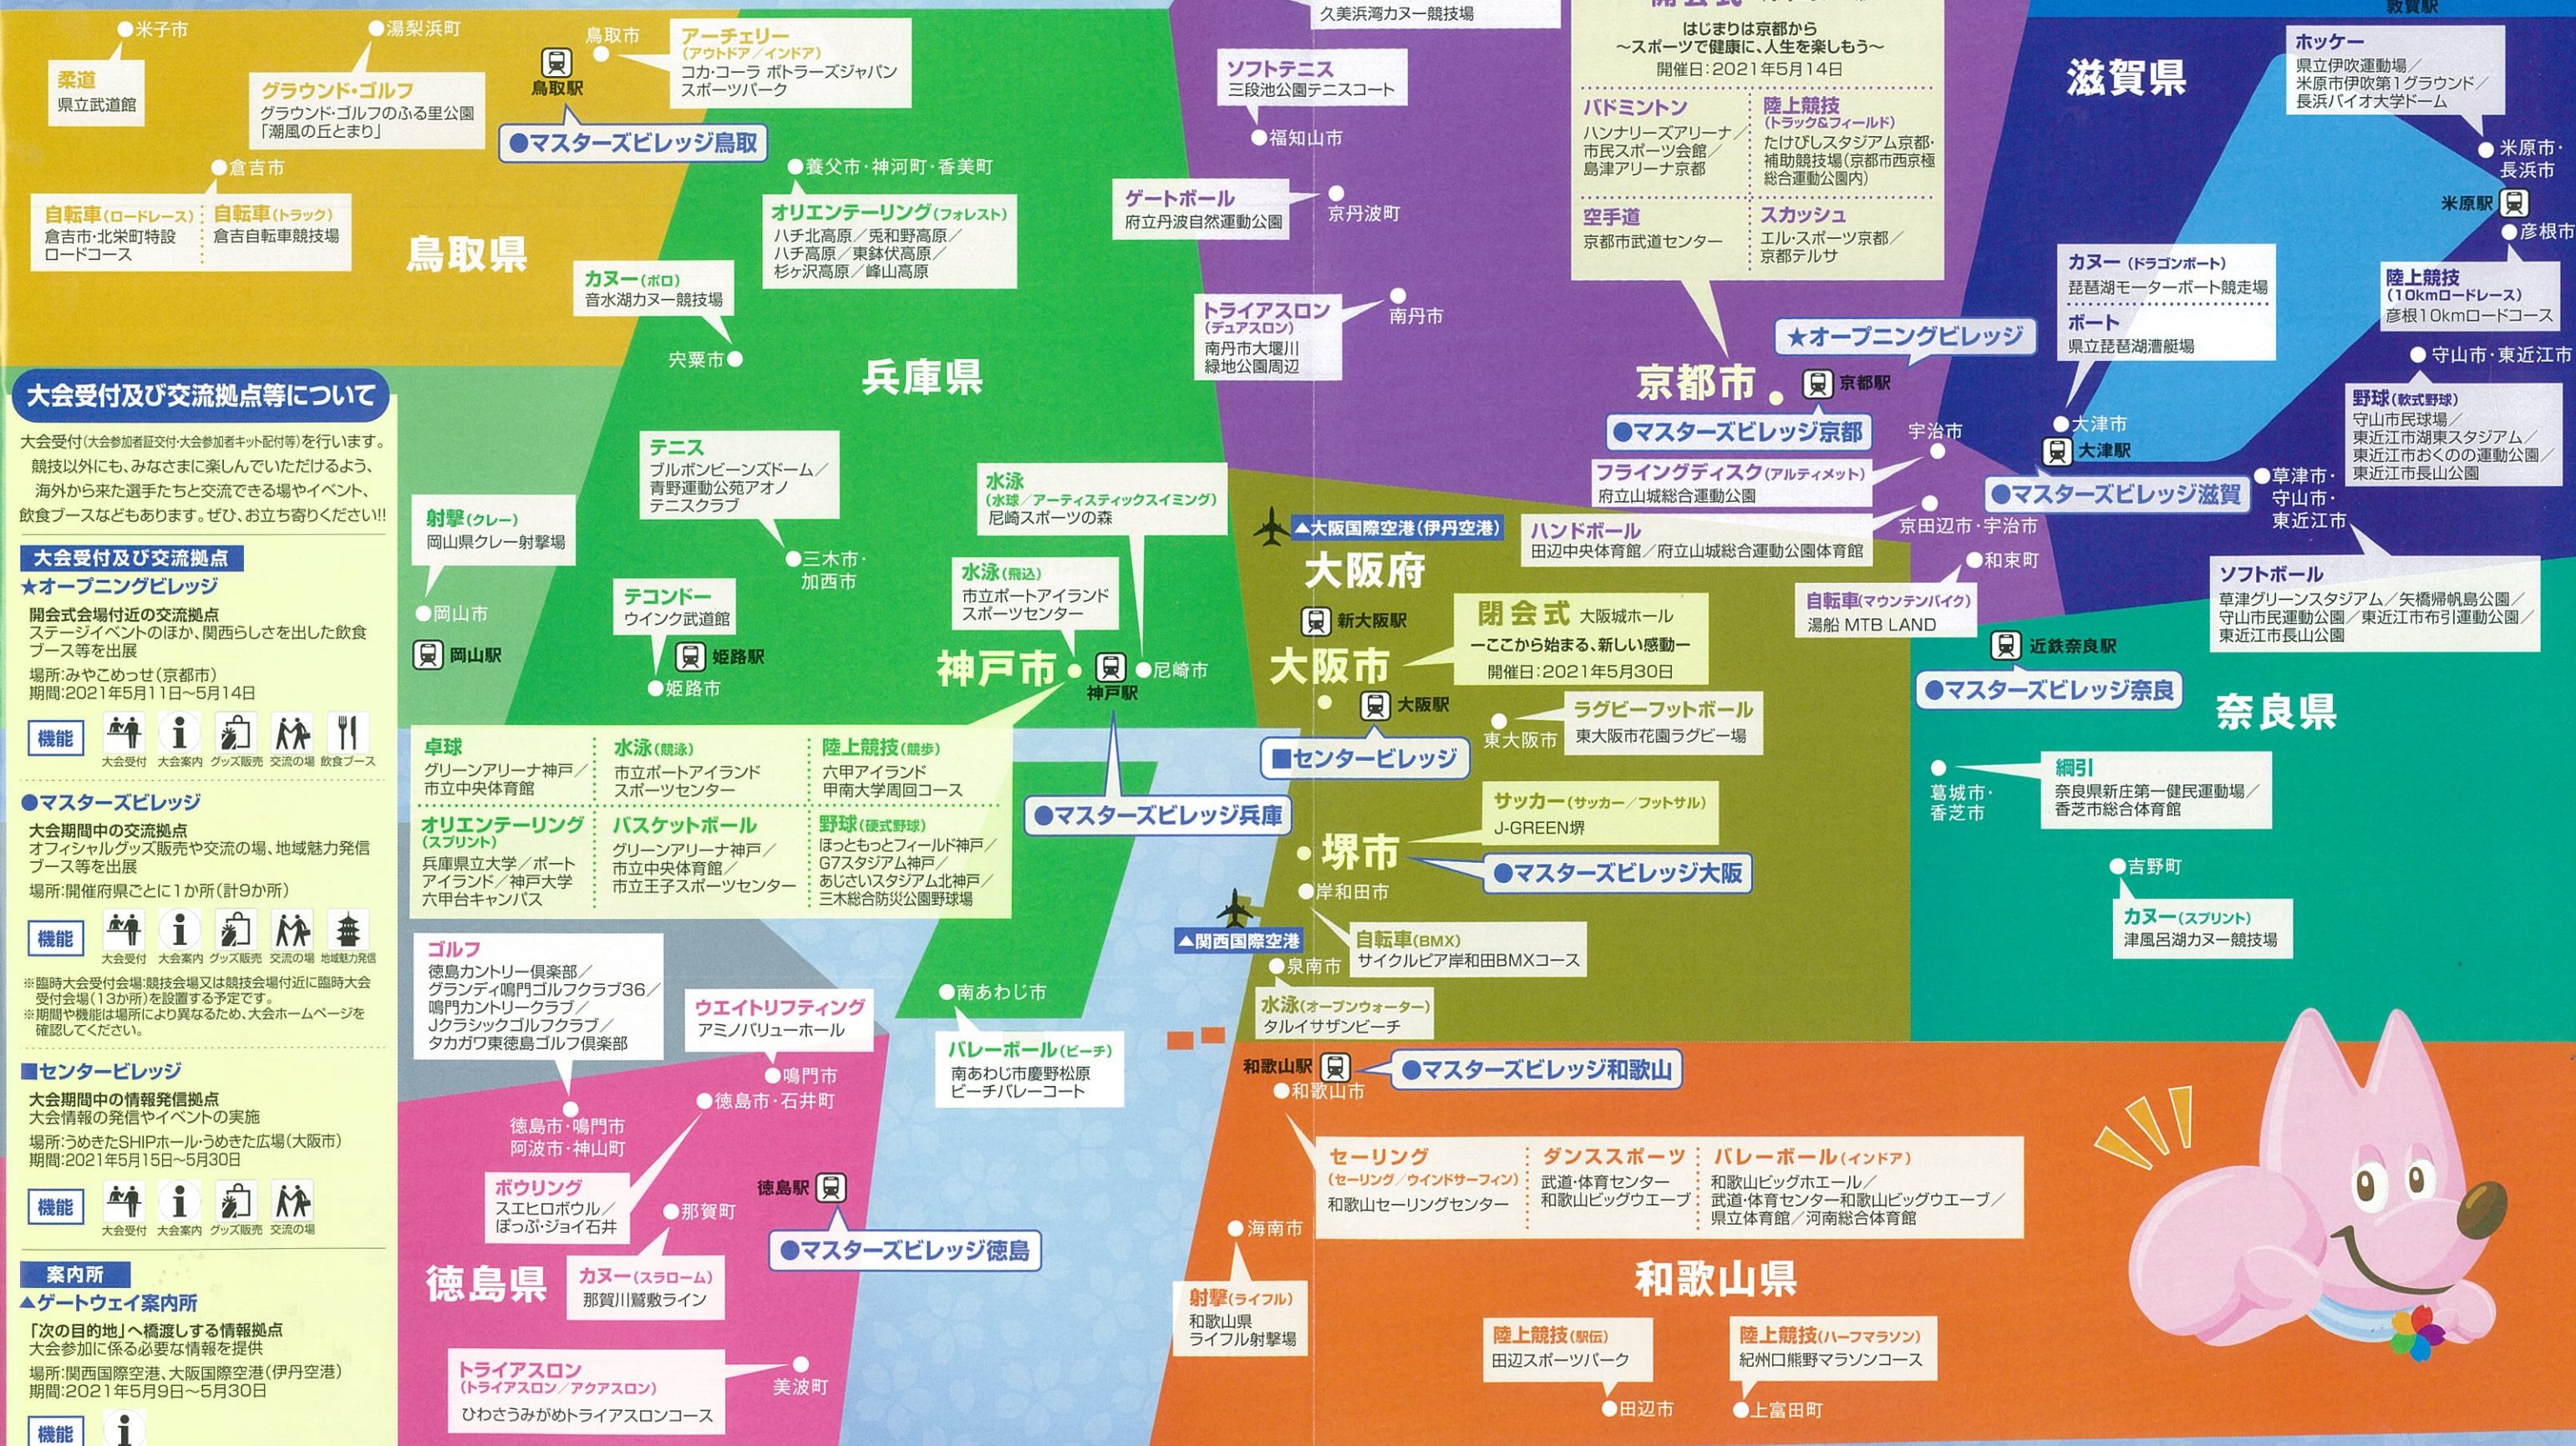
米子市
湯梨浜町
鳥取市
アーチェリー(アウトドア／インドア)
コカ・コーラ ボトラーズジャパン スポーツパーク
柔道
県立武道館
グラウンド・ゴルフ
グラウンド・ゴルフのふる里公園「潮風の丘とまり」
鳥取駅
●マスターズビレッジ鳥取
倉吉市
養父市・神河町・香美町
自転車(ロードレース)
倉吉市・北栄町特設ロードコース
自転車(トラック)
倉吉自転車競技場
オリエンテーリング(フォレスト)
ハチ北高原／兎和野高原／ハチ高原／東鉢伏高原／杉ケ沢高原／峰山高原
鳥取県
カヌー(ポロ)
音水湖カヌー競技場
宍粟市
兵庫県

久美浜湾カヌー競技場
ソフトテニス
三段池公園テニスコート
福知山市
ゲートボール
府立丹波自然運動公園
京丹波町
トライアスロン(デュアスロン)
南丹市大堰川緑地公園周辺
南丹市

開会式
はじまりは京都から
〜スポーツで健康に、人生を楽しもう〜
開催日：2021年5月14日
バドミントン
ハンナリーズアリーナ／市民スポーツ会館／島津アリーナ京都
陸上競技(トラック&フィールド)
たけびしスタジアム京都・補助競技場(京都市西京極総合運動公園内)
空手道
京都市武道センター
スカッシュ
エル・スポーツ京都／京都テルサ
★オープニングビレッジ
京都市
京都駅
●マスターズビレッジ京都
宇治市
フライングディスク(アルティメット)
府立山城総合運動公園
京田辺市・宇治市
ハンドボール
田辺中央体育館／府立山城総合運動公園体育館
和束町
自転車(マウンテンバイク)
湯船 MTB LAND

敦賀駅
滋賀県
ホッケー
県立伊吹運動場／米原市伊吹第1グラウンド／長浜バイオ大学ドーム
米原市・長浜市
米原駅
彦根市
カヌー(ドラゴンボート)
琵琶湖モーターボート競走場
ボート
県立琵琶湖漕艇場
陸上競技(10kmロードレース)
彦根10kmロードコース
守山市・東近江市
大津市
大津駅
野球(軟式野球)
守山市民球場／東近江市湖東スタジアム／東近江市おくのの運動公園／東近江市長山公園
●マスターズビレッジ滋賀
草津市・守山市・東近江市
ソフトボール
草津グリーンスタジアム／矢橋帰帆島公園／守山市民運動公園／東近江市布引運動公園／東近江市長山公園
近鉄奈良駅
●マスターズビレッジ奈良
奈良県

大会受付及び交流拠点等について
大会受付(大会参加者証交付・大会参加者キット配付等)を行います。競技以外にも、みなさまに楽しんでいただけるよう、海外から来た選手たちと交流できる場やイベント、飲食ブースなどもあります。ぜひ、お立ち寄りください!!
大会受付及び交流拠点
★オープニングビレッジ
開会式会場付近の交流拠点
ステージイベントのほか、関西らしさを出した飲食ブース等を出展
場所：みやこめっせ(京都市)
期間：2021年5月11日〜5月14日
機能
大会受付 大会案内 グッズ販売 交流の場 飲食ブース
●マスターズビレッジ
大会期間中の交流拠点
オフィシャルグッズ販売や交流の場、地域魅力発信ブース等を出展
場所：開催府県ごとに1か所(計9か所)
機能
大会受付 大会案内 グッズ販売 交流の場 地域魅力発信
※臨時大会受付会場：競技会場又は競技会場付近に臨時大会受付会場(13か所)を設置する予定です。
※期間や機能は場所により異なるため、大会ホームページを確認してください。
■センタービレッジ
大会期間中の情報発信拠点
大会情報の発信やイベントの実施
場所：うめきたSHIPホール・うめきた広場(大阪市)
期間：2021年5月15日〜5月30日
機能
大会受付 大会案内 グッズ販売 交流の場
案内所
▲ゲートウェイ案内所
「次の目的地」へ橋渡しする情報拠点
大会参加に係る必要な情報を提供
場所：関西国際空港、大阪国際空港(伊丹空港)
期間：2021年5月9日〜5月30日
機能

射撃(クレー)
岡山県クレー射撃場
岡山市
岡山駅
テニス
ブルボンビーンズドーム／青野運動公苑アオノテニスクラブ
三木市・加西市
テコンドー
ウインク武道館
姫路駅
姫路市
水泳(水球／アーティスティックスイミング)
尼崎スポーツの森
水泳(飛込)
市立ポートアイランドスポーツセンター
神戸市
神戸駅
尼崎市
卓球
グリーンアリーナ神戸／市立中央体育館
水泳(競泳)
市立ポートアイランドスポーツセンター
陸上競技(競歩)
六甲アイランド甲南大学周回コース
オリエンテーリング(スプリント)
兵庫県立大学／ポートアイランド／神戸大学六甲台キャンパス
バスケットボール
グリーンアリーナ神戸／市立中央体育館／市立王子スポーツセンター
野球(硬式野球)
ほっともっとフィールド神戸／G7スタジアム神戸／あじさいスタジアム北神戸／三木総合防災公園野球場
●マスターズビレッジ兵庫

▲大阪国際空港(伊丹空港)
大阪府
新大阪駅
閉会式 大阪城ホール
―ここから始まる、新しい感動―
開催日：2021年5月30日
大阪市
大阪駅
ラグビーフットボール
東大阪市花園ラグビー場
東大阪市
■センタービレッジ
サッカー(サッカー／フットサル)
J-GREEN堺
堺市
●マスターズビレッジ大阪
岸和田市
▲関西国際空港
自転車(BMX)
サイクルピア岸和田BMXコース
泉南市
水泳(オープンウォーター)
タルイサザンビーチ
綱引
奈良県新庄第一健民運動場／香芝市総合体育館
葛城市・香芝市
吉野町
カヌー(スプリント)
津風呂湖カヌー競技場

ゴルフ
徳島カントリー倶楽部／グランディ鳴門ゴルフクラブ36／鳴門カントリークラブ／Jクラシックゴルフクラブ／タカガワ東徳島ゴルフ倶楽部
ウエイトリフティング
アミノバリューホール
南あわじ市
バレーボール(ビーチ)
南あわじ市慶野松原ビーチバレーコート
鳴門市
徳島市・石井町
徳島市・鳴門市 阿波市・神山町
ボウリング
スエヒロボウル／ぽっぷ・ジョイ石井
那賀町
徳島駅
●マスターズビレッジ徳島
徳島県
カヌー(スラローム)
那賀川鷲敷ライン
トライアスロン(トライアスロン／アクアスロン)
ひわさうみがめトライアスロンコース
美波町

和歌山駅
●マスターズビレッジ和歌山
和歌山市
セーリング(セーリング／ウインドサーフィン)
和歌山セーリングセンター
ダンススポーツ
武道・体育センター和歌山ビッグウエーブ
バレーボール(インドア)
和歌山ビッグホエール／武道・体育センター和歌山ビッグウエーブ／県立体育館／河南総合体育館
海南市
和歌山県
射撃(ライフル)
和歌山県ライフル射撃場
陸上競技(駅伝)
田辺スポーツパーク
陸上競技(ハーフマラソン)
紀州口熊野マラソンコース
田辺市
上富田町